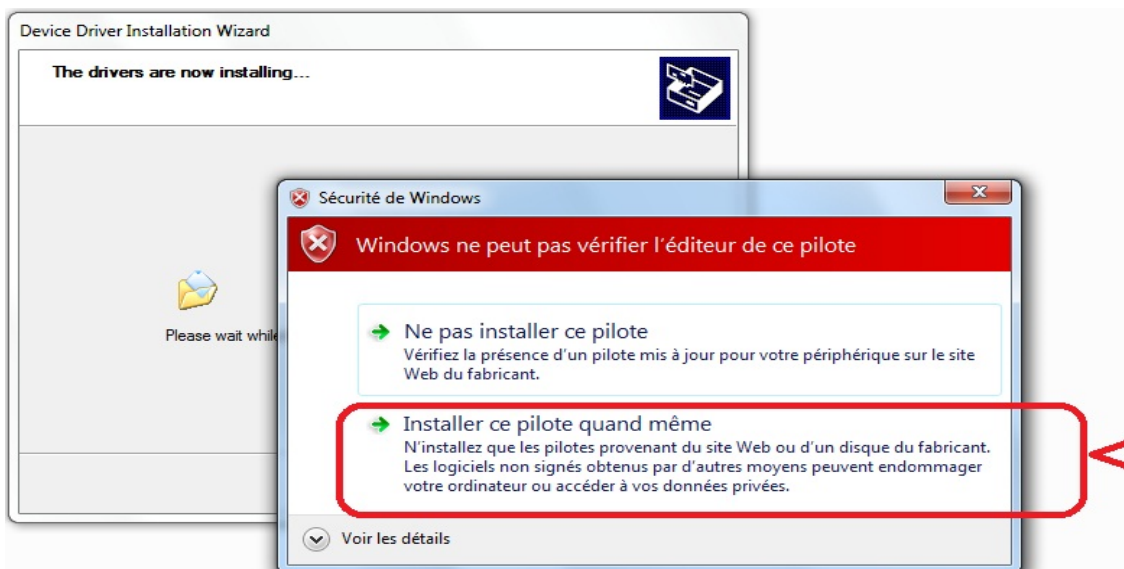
Device Driver Installation Wizard

The drivers are now installing...

Please wait whil

Sécurité de Windows

Windows ne peut pas vérifier l'éditeur de ce pilote

Ne pas installer ce pilote
Vérifiez la présence d'un pilote mis à jour pour votre périphérique sur le site Web du fabricant.

Installer ce pilote quand même
N'installez que les pilotes provenant du site Web ou d'un disque du fabricant. Les logiciels non signés obtenus par d'autres moyens peuvent endommager votre ordinateur ou accéder à vos données privées.

Voir les détails